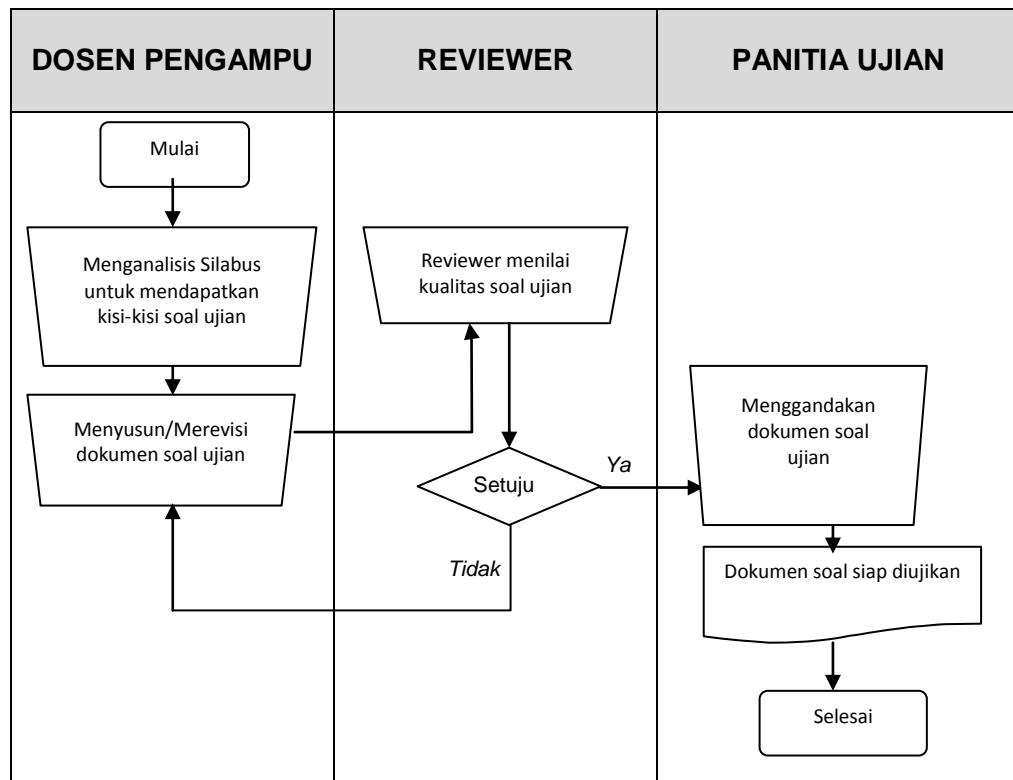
| DOSEN PENGAMPU | REVIEWER | PANITIA UJIAN |
|---|---|---|

Mulai

Menganalisis Silabus untuk mendapatkan kisi-kisi soal ujian

Menyusun/Merevisi dokumen soal ujian

Reviewer menilai kualitas soal ujian

Setuju

Ya

Tidak

Menggandakan dokumen soal ujian

Dokumen soal siap diujikan

Selesai